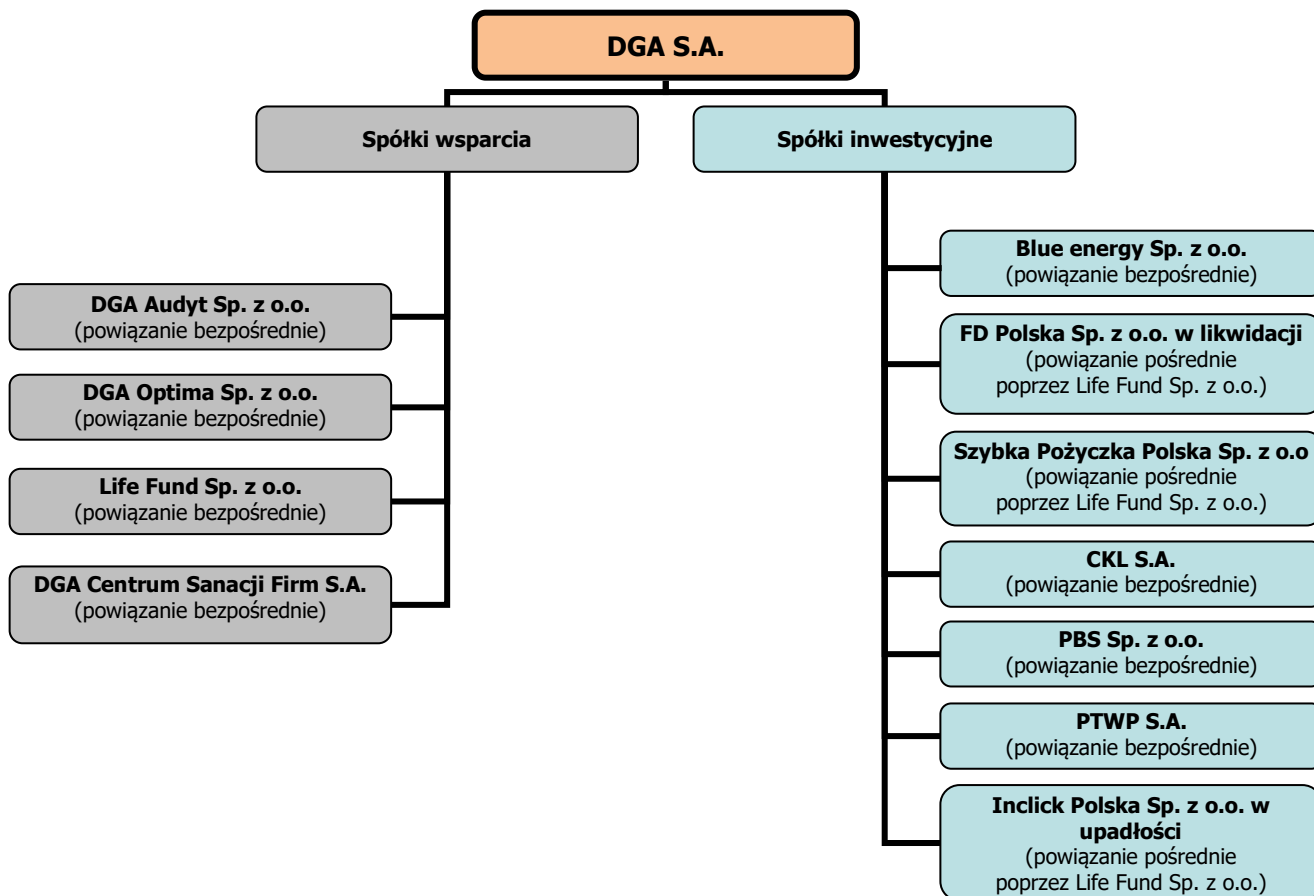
DGA S.A.

Spółki wsparcia

Spółki inwestycyjne

DGA Audyt Sp. z o.o.
(powiązanie bezpośrednie)

DGA Optima Sp. z o.o.
(powiązanie bezpośrednie)

Life Fund Sp. z o.o.
(powiązanie bezpośrednie)

DGA Centrum Sanacji Firm S.A.
(powiązanie bezpośrednie)

Blue energy Sp. z o.o.
(powiązanie bezpośrednie)

FD Polska Sp. z o.o. w likwidacji
(powiązanie pośrednie poprzez Life Fund Sp. z o.o.)

Szybka Pożyczka Polska Sp. z o.o
(powiązanie pośrednie poprzez Life Fund Sp. z o.o.)

CKL S.A.
(powiązanie bezpośrednie)

PBS Sp. z o.o.
(powiązanie bezpośrednie)

PTWP S.A.
(powiązanie bezpośrednie)

Inclick Polska Sp. z o.o. w upadłości
(powiązanie pośrednie poprzez Life Fund Sp. z o.o.)